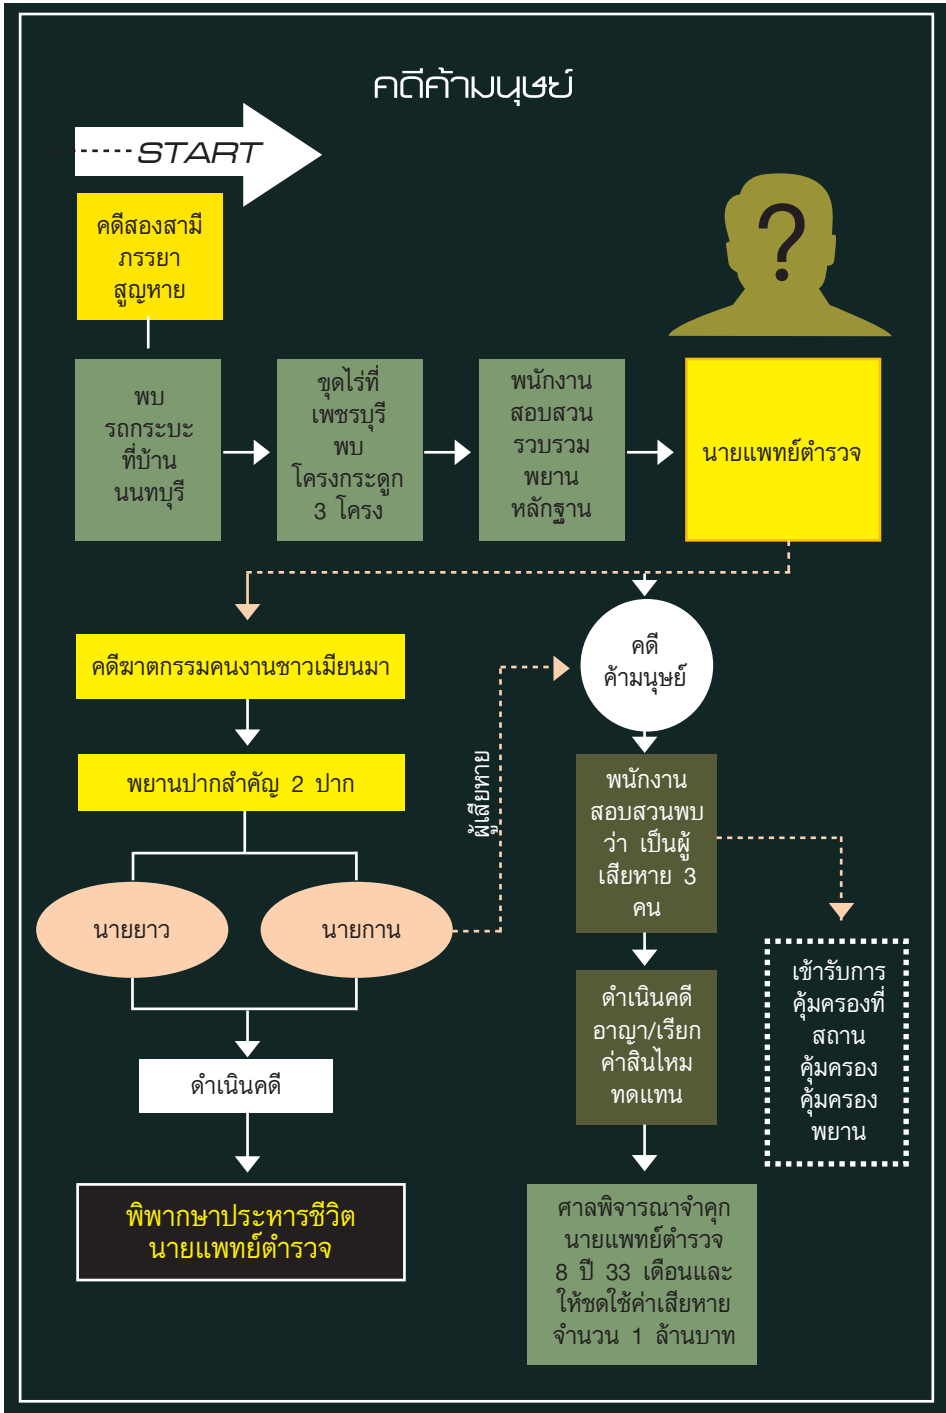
คดีค้ามนุษย์

START

คดีสองสามีภรรยาสูญหาย

พบรถกระบะที่บ้านนนทบุรี

ขุดไร่ที่เพชรบุรีพบโครงกระดูก 3 โครง

พนักงานสอบสวนรวบรวมพยานหลักฐาน

นายแพทย์ตำรวจ

คดีฆาตกรรมคนงานชาวเมียนมา

พยานปากสำคัญ 2 ปาก

นายยาว

นายกาน

ดำเนินคดี

พิพากษาประหารชีวิตนายแพทย์ตำรวจ

ผู้เสียหาย

คดีค้ามนุษย์

พนักงานสอบสวนพบว่า เป็นผู้เสียหาย 3 คน

เข้ารับการคุ้มครองที่สถานคุ้มครองคุ้มครองพยาน

ดำเนินคดีอาญา/เรียกค่าสินไหมทดแทน

ศาลพิจารณาจำคุกนายแพทย์ตำรวจ 8 ปี 33 เดือนและให้ชดใช้ค่าเสียหายจำนวน 1 ล้านบาท